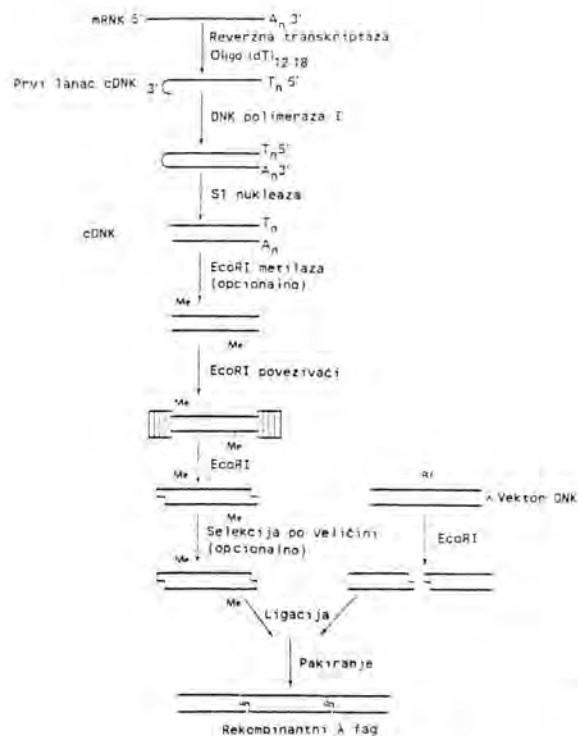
mRNK 5' $A_n$ 3'

Reverzna transkriptaza

Oligo $(dT)_{12\text{-}18}$

Prvi lanac cDNK 3' $T_n$ 5'

DNK polimeraza I

$T_n$5'

$A_n$3'

S1 nukleaza

cDNK

$T_n$

$A_n$

EcoRI metilaza (opcionalno)

Me

Me

EcoRI povezivači

Me

Me

Me

EcoRI

RI

λ Vektor DNK

Selekcija po veličini (opcionalno)

EcoRI

Me

Me

Ligacija

Pakiranje

Rekombinantni λ fag